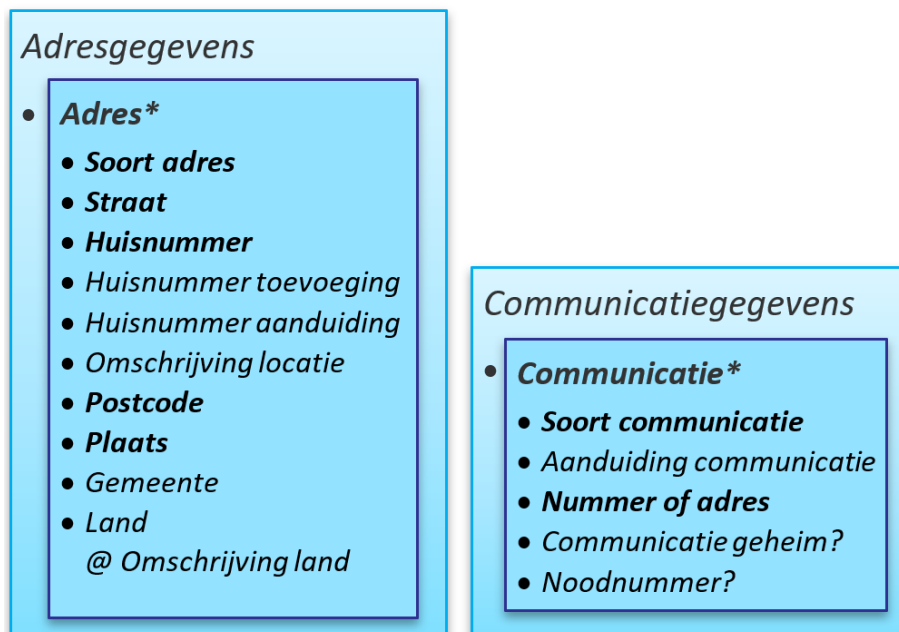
Adresgegevens

- Adres*
  - Soort adres
  - Straat
  - Huisnummer
  - Huisnummer toevoeging
  - Huisnummer aanduiding
  - Omschrijving locatie
  - Postcode
  - Plaats
  - Gemeente
  - Land
    @ Omschrijving land

Communicatiegegevens

- Communicatie*
  - Soort communicatie
  - Aanduiding communicatie
  - Nummer of adres
  - Communicatie geheim?
  - Noodnummer?